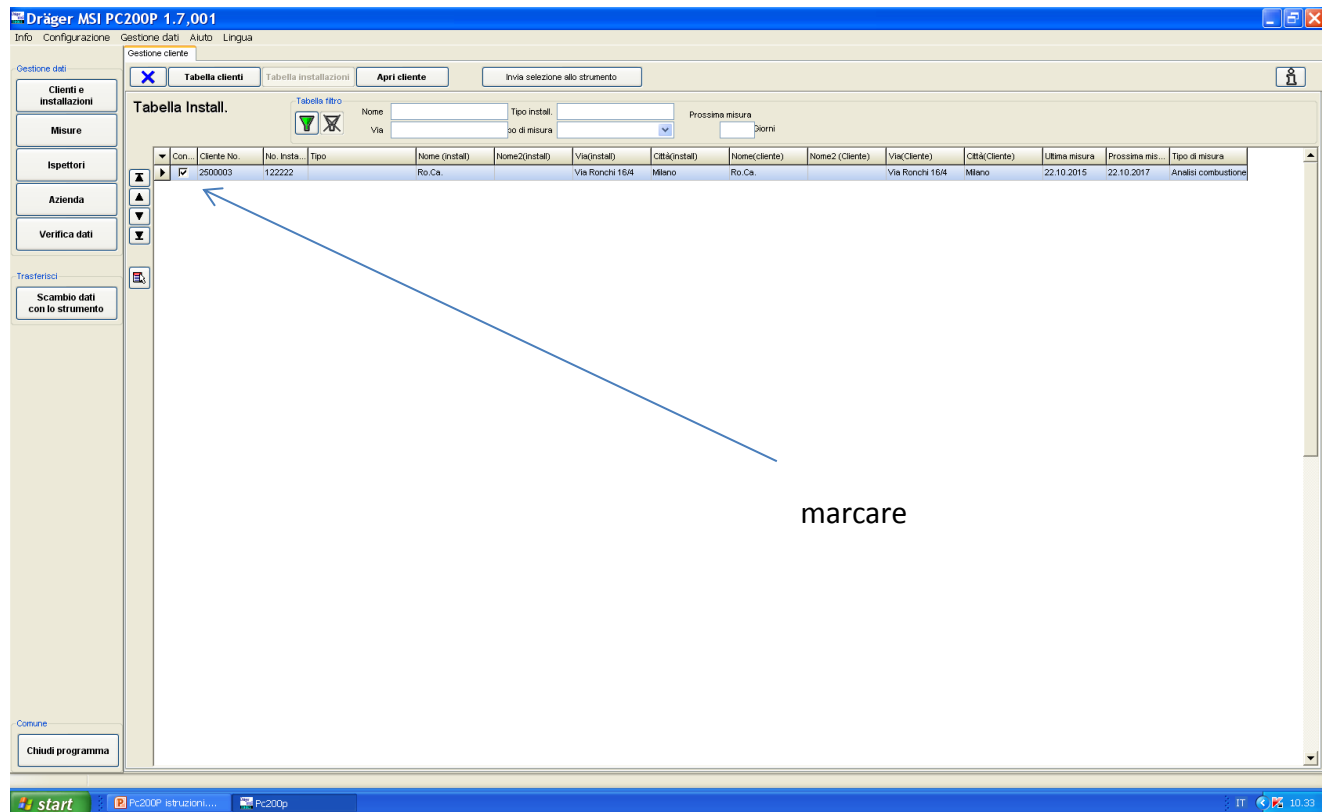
Dräger MSI PC200P 1.7,001

Info Configurazione Gestione dati Aiuto Lingua

Gestione cliente

Gestione dati

Clienti e installazioni

Misure

Ispettori

Azienda

Verifica dati

Trasferisci

Scambio dati con lo strumento

Comune

Chiudi programma

X Tabella clienti Tabella installazioni Apri cliente Invia selezione allo strumento

Tabella Install.

Tabella filtro

Nome

Via

Tipo install.

po di misura

Prossima misura

Giorni

| Con... | Cliente No. | No. Insta... | Tipo | Nome (install) | Nome2(install) | Via(install) | Città(install) | Nome(cliente) | Nome2 (Cliente) | Via(Cliente) | Città(Cliente) | Ultima misura | Prossima mis... | Tipo di misura |
|---|---|---|---|---|---|---|---|---|---|---|---|---|---|---|
| ☑ | 2500003 | 122222 | | Ro.Ca. | | Via Ronchi 16/4 | Milano | Ro.Ca. | | Via Ronchi 16/4 | Milano | 22.10.2015 | 22.10.2017 | Analisi combustione |

marcare

start Pc200P istruzioni.... Pc200p IT 10.33